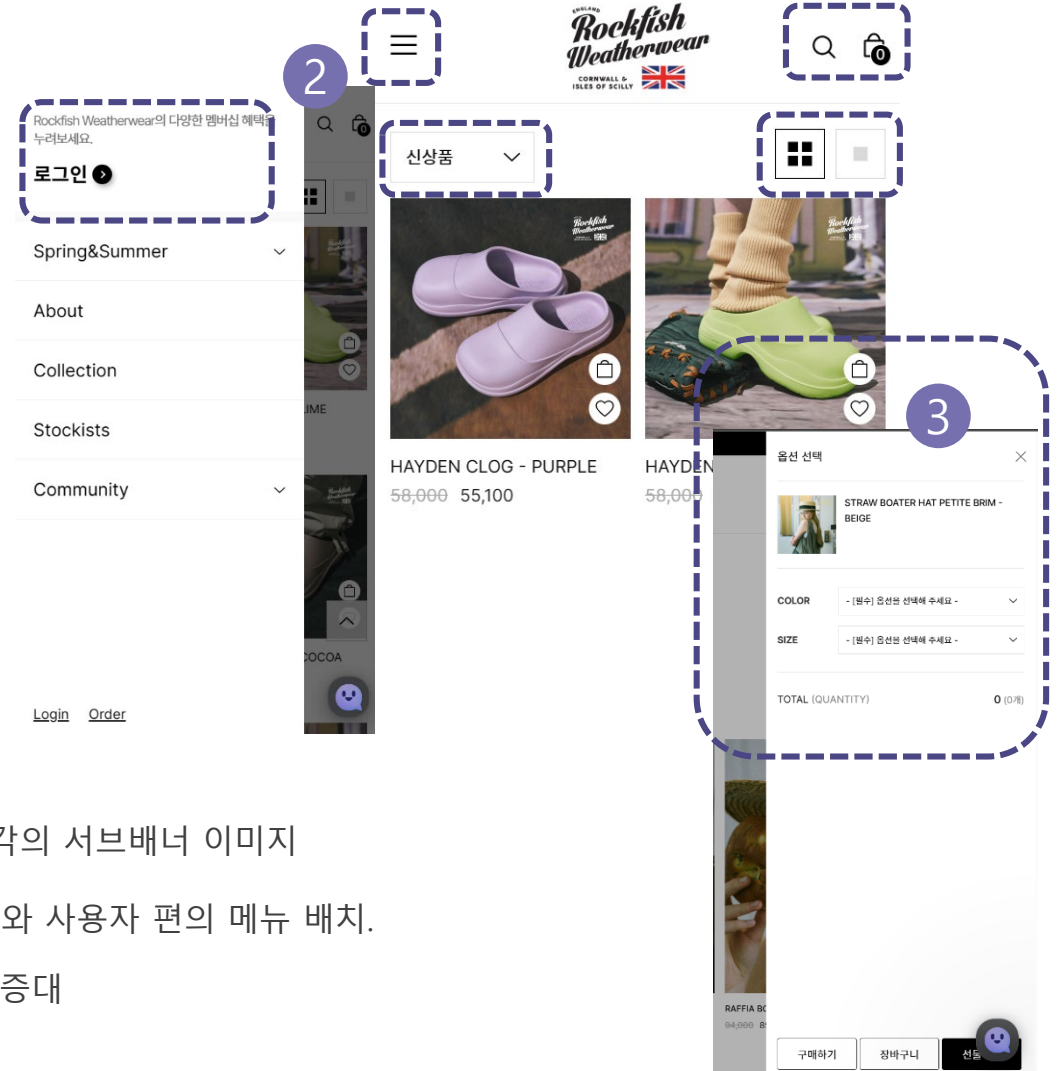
2

ENGLAND
Rockfish Weatherwear
CORNWALL & ISLES OF SCILLY

0

Rockfish Weatherwear의 다양한 멤버십 혜택을 누려보세요.
로그인

Spring&Summer
About
Collection
Stockists
Community

Login Order

LIME
COCOA

신상품

HAYDEN CLOG - PURPLE
~~58,000~~ 55,100

HAYDEN
~~58,000~~

3

옵션 선택
STRAW BOATER HAT PETITE BRIM - BEIGE
COLOR - [필수] 옵션을 선택해 주세요 -
SIZE - [필수] 옵션을 선택해 주세요 -
TOTAL (QUANTITY) 0 (0개)

RAFFIA BO
~~94,000~~ 89

구매하기 장바구니 선물

각의 서브배너 이미지
와 사용자 편의 메뉴 배치.
증대